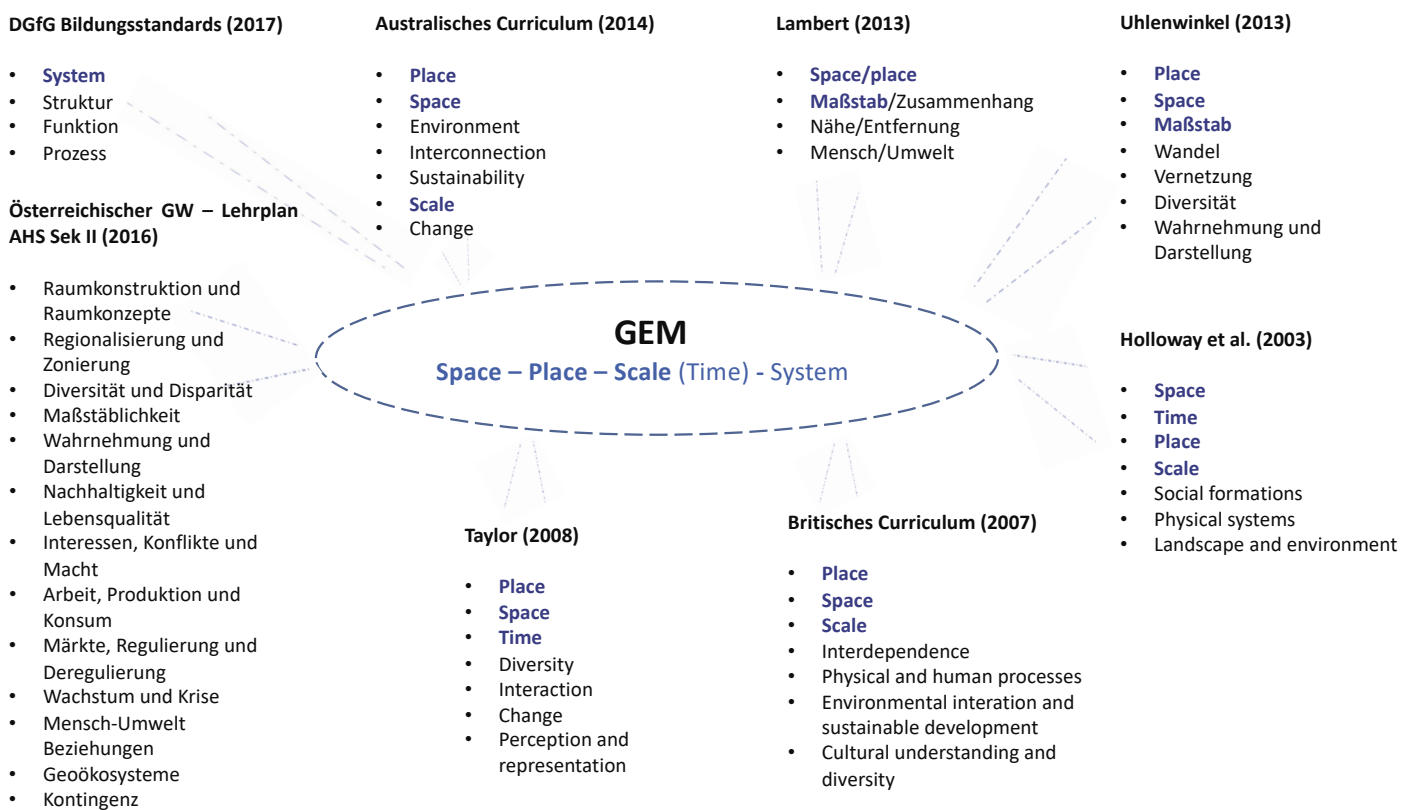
**DGfG Bildungsstandards (2017)**

- System
- Struktur
- Funktion
- Prozess

**Österreichischer GW – Lehrplan AHS Sek II (2016)**

- Raumkonstruktion und Raumkonzepte
- Regionalisierung und Zonierung
- Diversität und Disparität
- Maßstäblichkeit
- Wahrnehmung und Darstellung
- Nachhaltigkeit und Lebensqualität
- Interessen, Konflikte und Macht
- Arbeit, Produktion und Konsum
- Märkte, Regulierung und Deregulierung
- Wachstum und Krise
- Mensch-Umwelt Beziehungen
- Geoökosysteme
- Kontingenz

**Australisches Curriculum (2014)**

- Place
- Space
- Environment
- Interconnection
- Sustainability
- Scale
- Change

**Lambert (2013)**

- Space/place
- Maßstab/Zusammenhang
- Nähe/Entfernung
- Mensch/Umwelt

**Uhlenwinkel (2013)**

- Place
- Space
- Maßstab
- Wandel
- Vernetzung
- Diversität
- Wahrnehmung und Darstellung

**GEM**
Space – Place – Scale (Time) - System

**Holloway et al. (2003)**

- Space
- Time
- Place
- Scale
- Social formations
- Physical systems
- Landscape and environment

**Taylor (2008)**

- Place
- Space
- Time
- Diversity
- Interaction
- Change
- Perception and representation

**Britisches Curriculum (2007)**

- Place
- Space
- Scale
- Interdependence
- Physical and human processes
- Environmental interation and sustainable development
- Cultural understanding and diversity